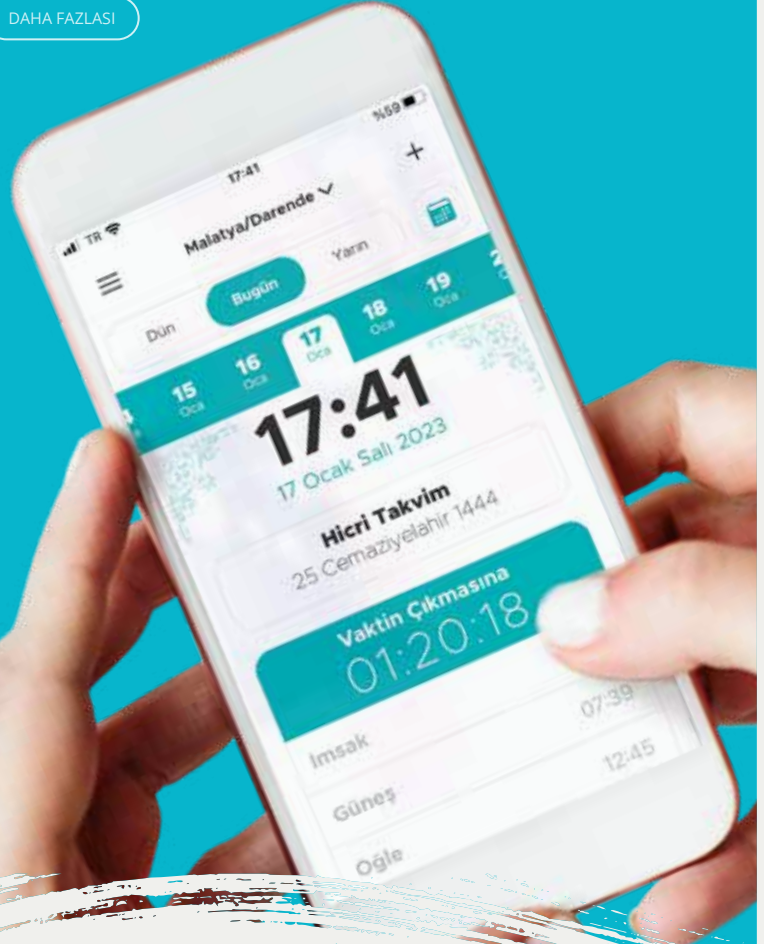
DAHA FAZLASI

TR
17:41
%59

Malatya/Darende

Dün
Bugün
Yarın

15 Oca
16 Oca
17 Oca
18 Oca
19 Oca

17:41
17 Ocak Salı 2023

Hicri Takvim
25 Cemaziyelahir 1444

Vaktin Çıkmasına
01:20:18

İmsak 07:39
Güneş 12:45
Öğle